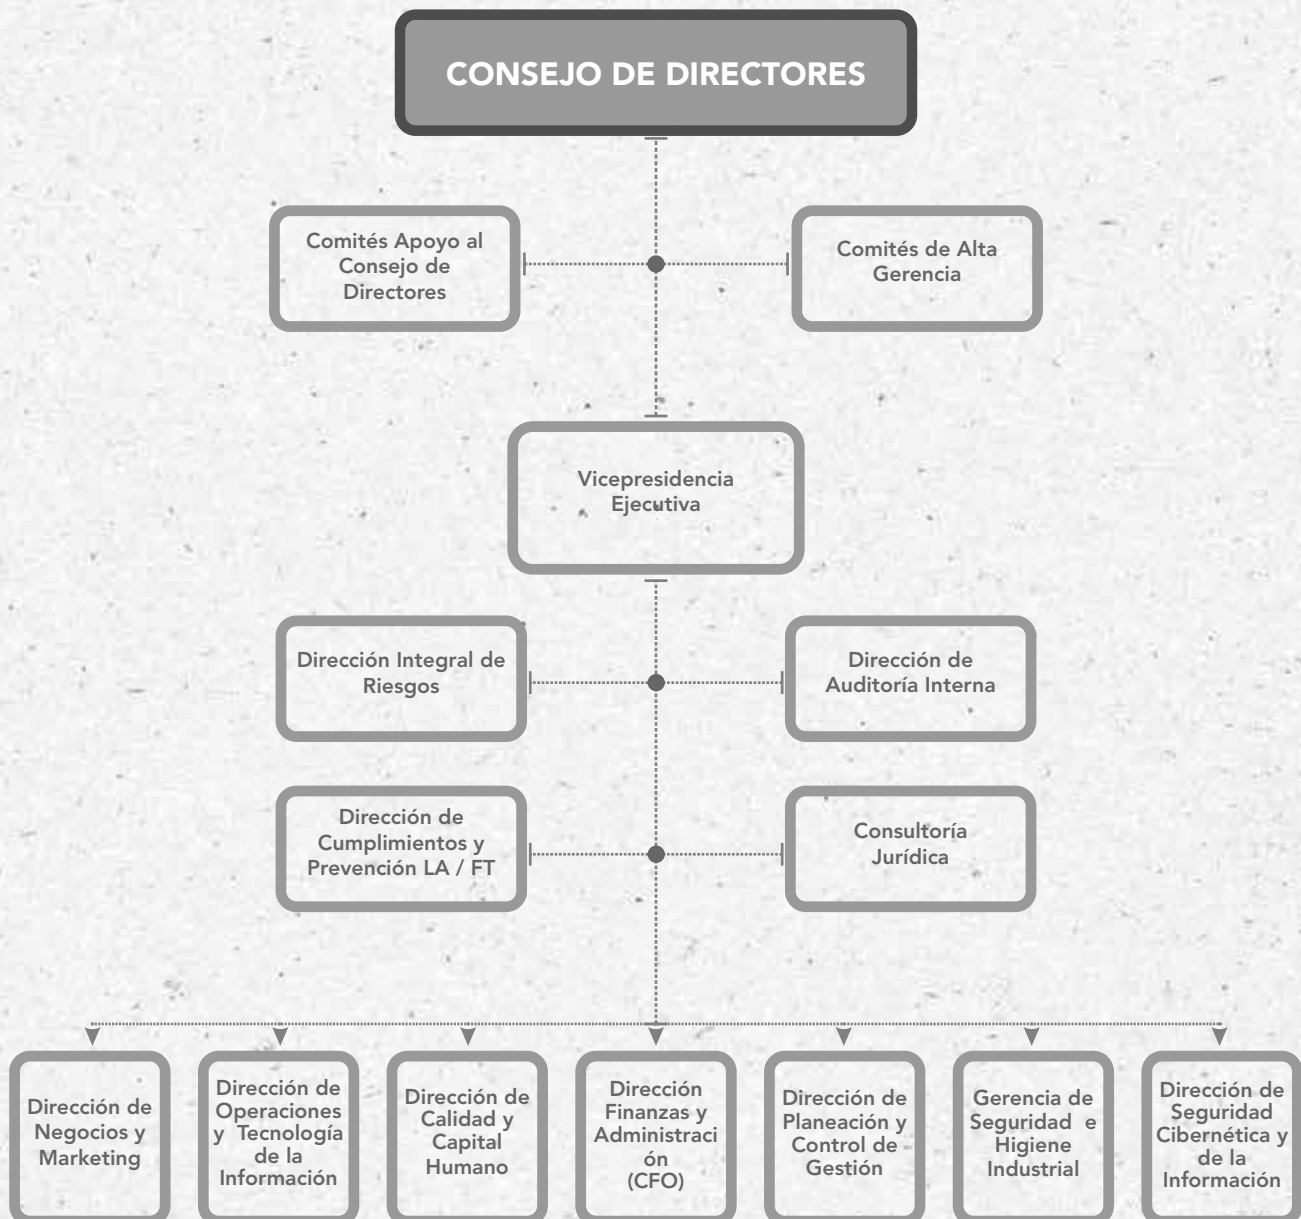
CONSEJO DE DIRECTORES

Comités Apoyo al Consejo de Directores

Comités de Alta Gerencia

Vicepresidencia Ejecutiva

Dirección Integral de Riesgos

Dirección de Auditoría Interna

Dirección de Cumplimientos y Prevención LA / FT

Consultoría Jurídica

Dirección de Negocios y Marketing

Dirección de Operaciones y Tecnología de la Información

Dirección de Calidad y Capital Humano

Dirección Finanzas y Administraci ón (CFO)

Dirección de Planeación y Control de Gestión

Gerencia de Seguridad e Higiene Industrial

Dirección de Seguridad Cibernética y de la Información